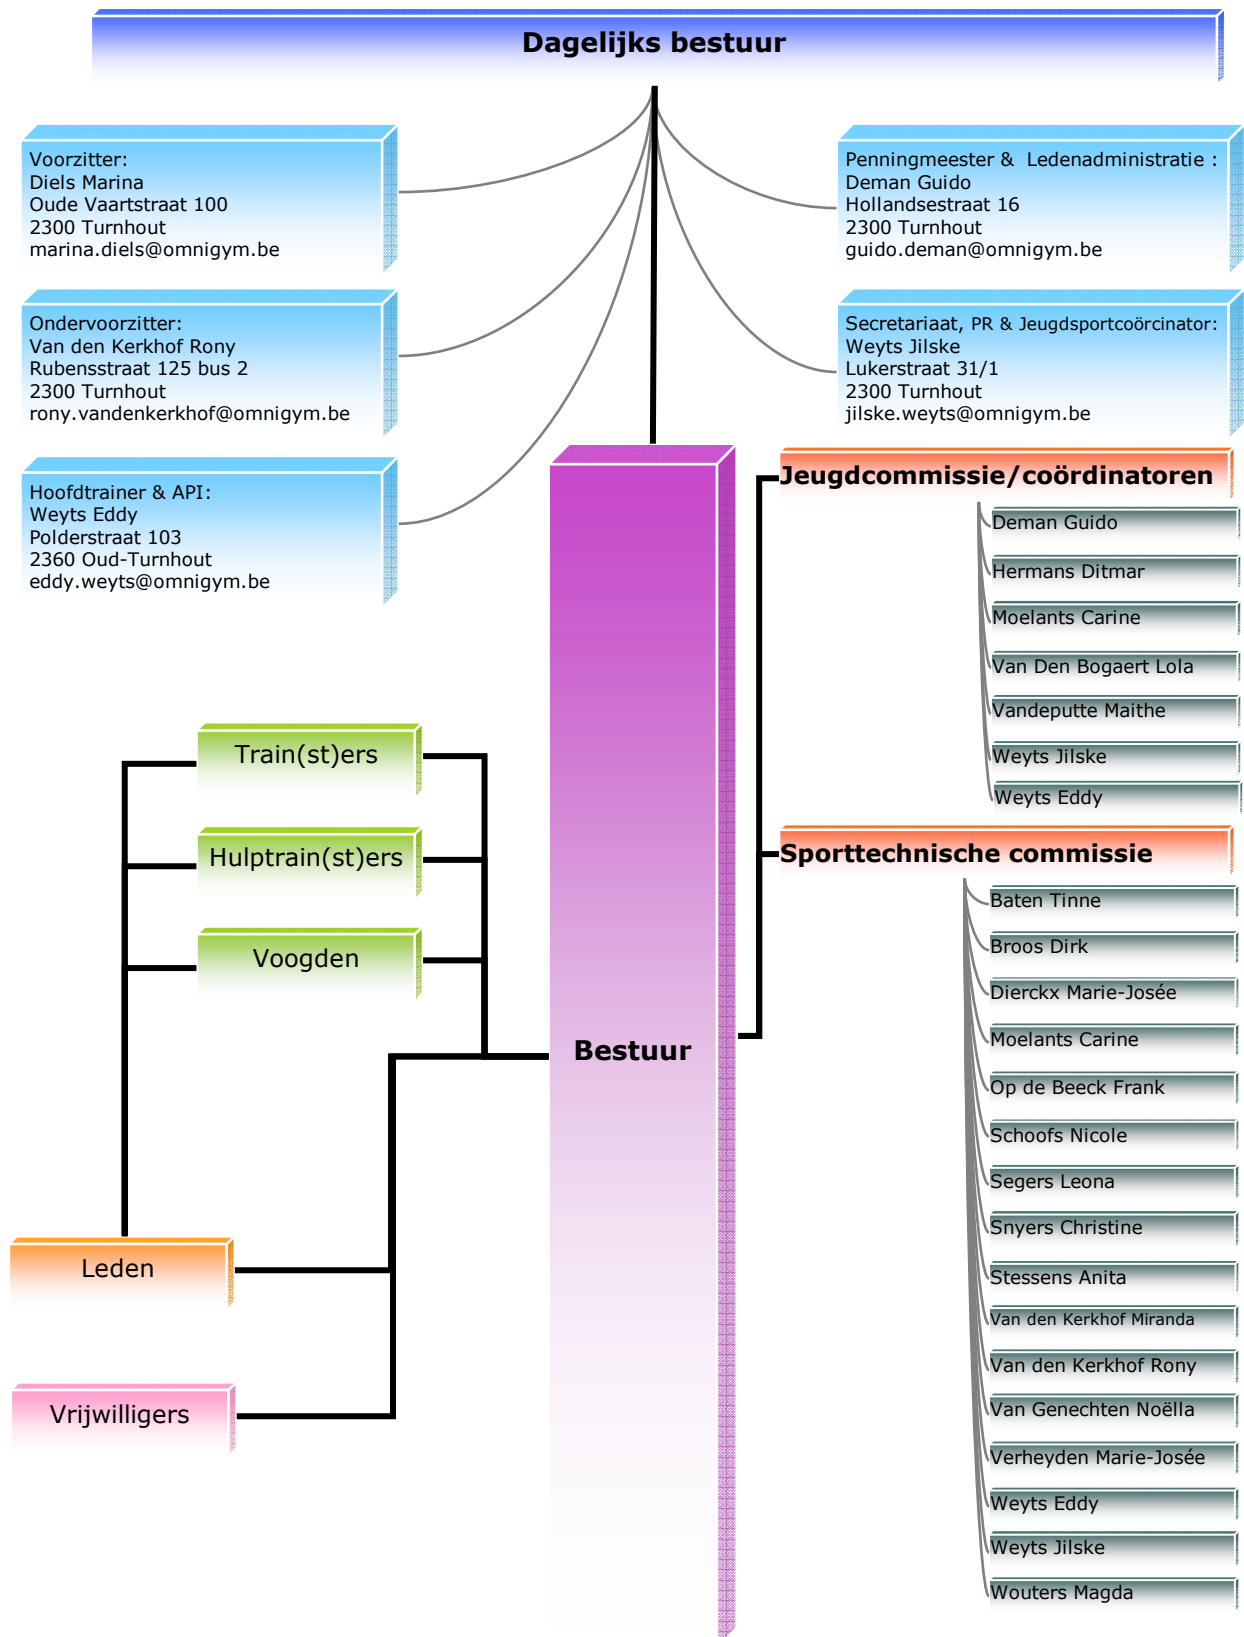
Dagelijks bestuur

Voorzitter:
Diels Marina
Oude Vaartstraat 100
2300 Turnhout
marina.diels@omnigym.be

Ondervoorzitter:
Van den Kerkhof Rony
Rubensstraat 125 bus 2
2300 Turnhout
rony.vandenkerkhof@omnigym.be

Hoofdtrainer & API:
Weyts Eddy
Polderstraat 103
2360 Oud-Turnhout
eddy.weyts@omnigym.be

Penningmeester & Ledenadministratie :
Deman Guido
Hollandsestraat 16
2300 Turnhout
guido.deman@omnigym.be

Secretariaat, PR & Jeugdsportcoörcinator:
Weyts Jilske
Lukerstraat 31/1
2300 Turnhout
jilske.weyts@omnigym.be

Bestuur

Jeugdcommissie/coördinatoren

Deman Guido
Hermans Ditmar
Moelants Carine
Van Den Bogaert Lola
Vandeputte Maithe
Weyts Jilske
Weyts Eddy

Sporttechnische commissie

Baten Tinne
Broos Dirk
Dierckx Marie-Josée
Moelants Carine
Op de Beeck Frank
Schoofs Nicole
Segers Leona
Snyers Christine
Stessens Anita
Van den Kerkhof Miranda
Van den Kerkhof Rony
Van Genechten Noëlla
Verheyden Marie-Josée
Weyts Eddy
Weyts Jilske
Wouters Magda

Train(st)ers
Hulptrain(st)ers
Voogden
Leden
Vrijwilligers